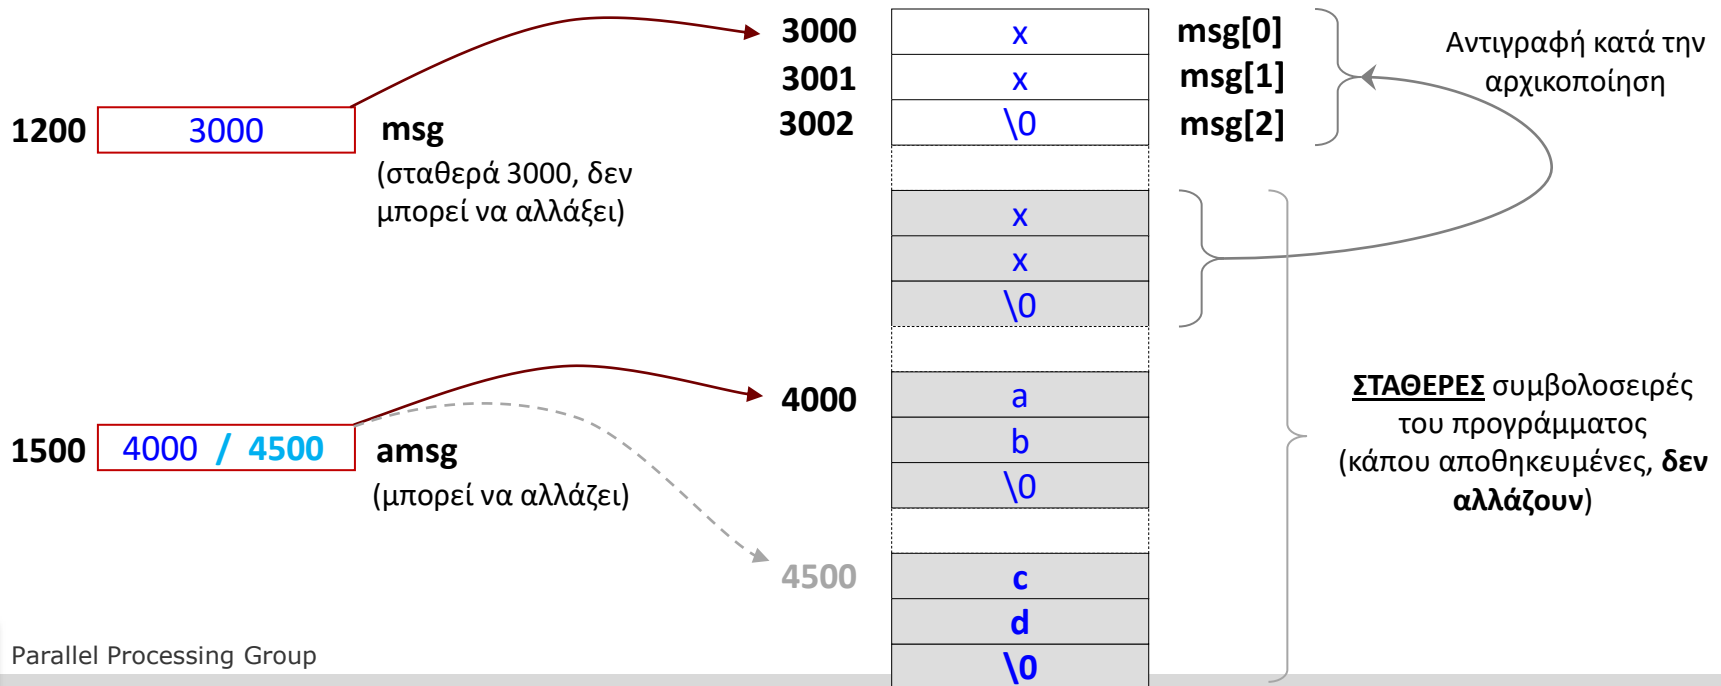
1200

3000

msg

(σταθερά 3000, δεν μπορεί να αλλάξει)

3000
3001
3002

| x |
|---|
| x |
| \0 |

msg[0]
msg[1]
msg[2]

Αντιγραφή κατά την αρχικοποίηση

| x |
|---|
| x |
| \0 |

1500

4000 / 4500

amsg

(μπορεί να αλλάζει)

4000

| a |
|---|
| b |
| \0 |

4500

| c |
|---|
| d |
| \0 |

ΣΤΑΘΕΡΕΣ συμβολοσειρές του προγράμματος (κάπου αποθηκευμένες, δεν αλλάζουν)

Parallel Processing Group